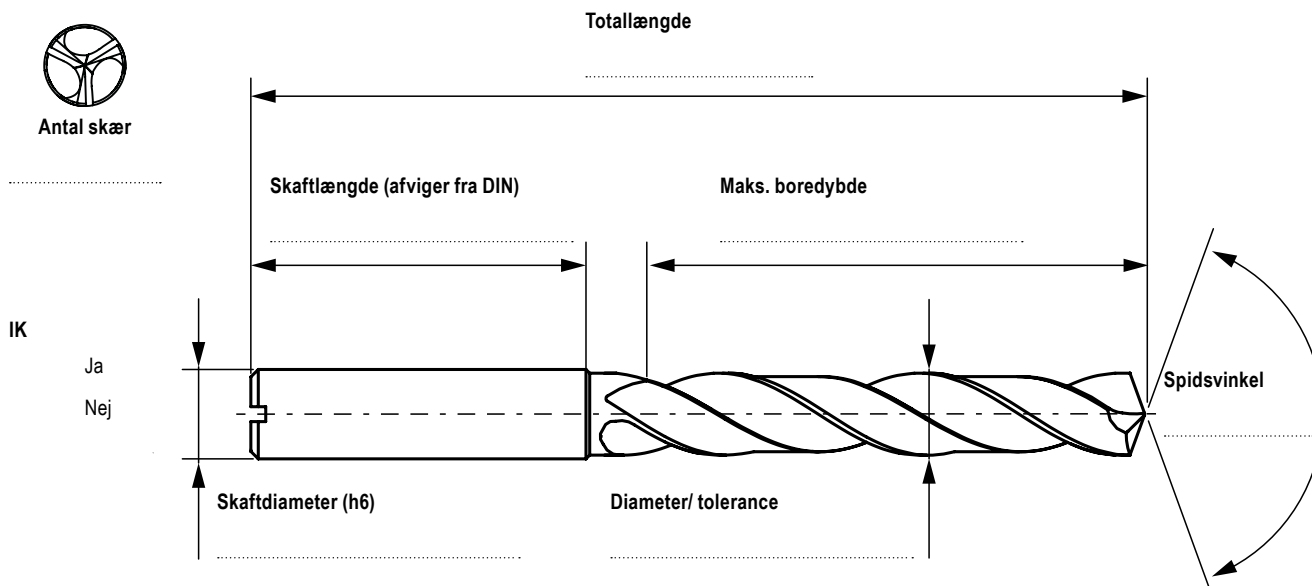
Totallængde

....................................................

Antal skær

....................................

Skaftlængde (afviger fra DIN)

....................................................................

Maks. boredybde

....................................................................

IK

Ja

Nej

Spidsvinkel

....................................

Skaftdiameter (h6)

....................................................................

Diameter/ tolerance

....................................................................